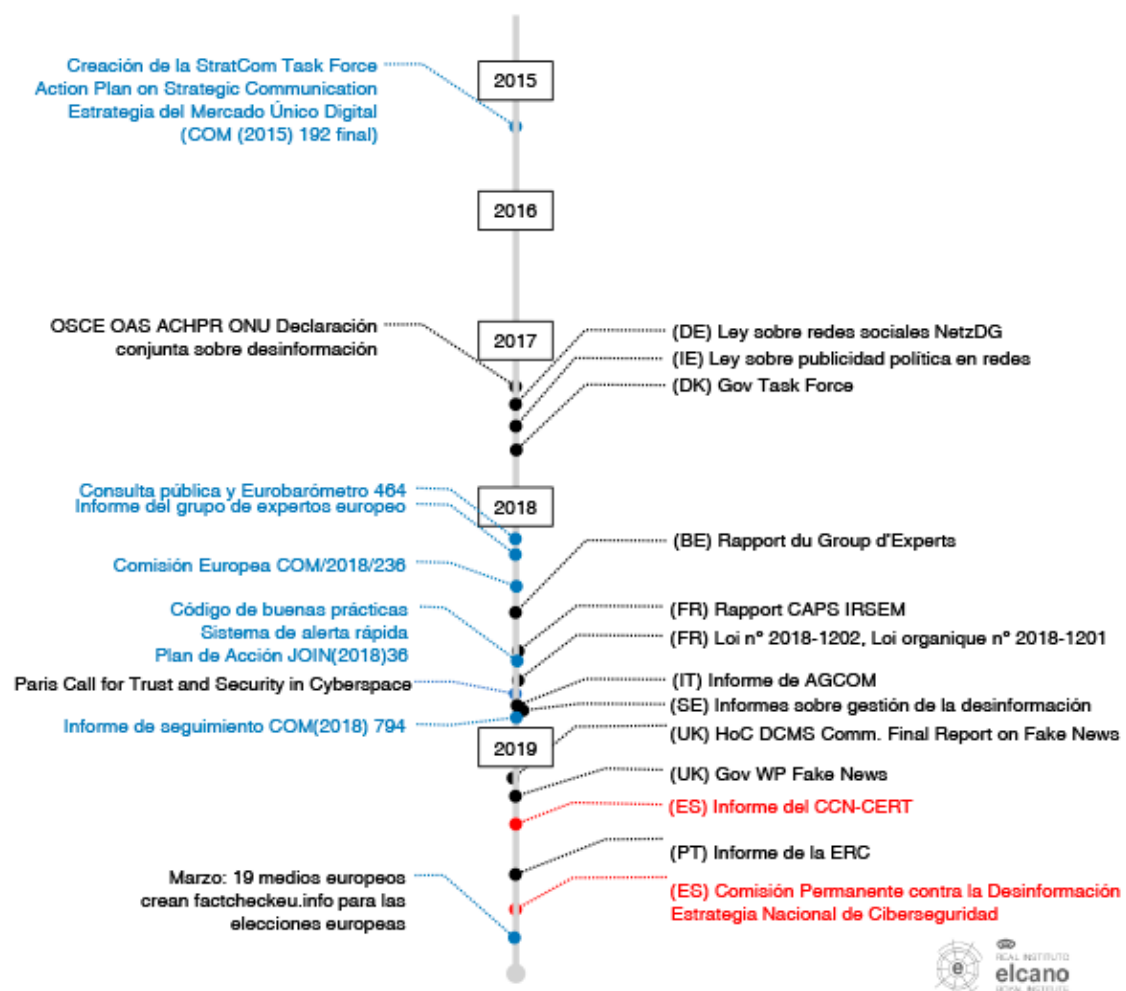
Creación de la StratCom Task Force
Action Plan on Strategic Communication
Estrategia del Mercado Único Digital
(COM (2015) 192 final)

2015

2016

OSCE OAS ACHPR ONU Declaración conjunta sobre desinformación

2017

(DE) Ley sobre redes sociales NetzDG
(IE) Ley sobre publicidad política en redes
(DK) Gov Task Force

Consulta pública y Eurobarómetro 464
Informe del grupo de expertos europeo

2018

(BE) Rapport du Group d'Experts

Comisión Europea COM/2018/236

Código de buenas prácticas
Sistema de alerta rápida
Plan de Acción JOIN(2018)36

(FR) Rapport CAPS IRSEM
(FR) Loi nº 2018-1202, Loi organique nº 2018-1201

Paris Call for Trust and Security in Cyberspace

(IT) Informe de AGCOM
(SE) Informes sobre gestión de la desinformación

Informe de seguimiento COM(2018) 794

2019

(UK) HoC DCMS Comm. Final Report on Fake News
(UK) Gov WP Fake News
(ES) Informe del CCN-CERT
(PT) Informe de la ERC

Marzo: 19 medios europeos crean factcheckeu.info para las elecciones europeas

(ES) Comisión Permanente contra la Desinformación
Estrategia Nacional de Ciberseguridad

REAL INSTITUTO
elcano
ROYAL INSTITUTE